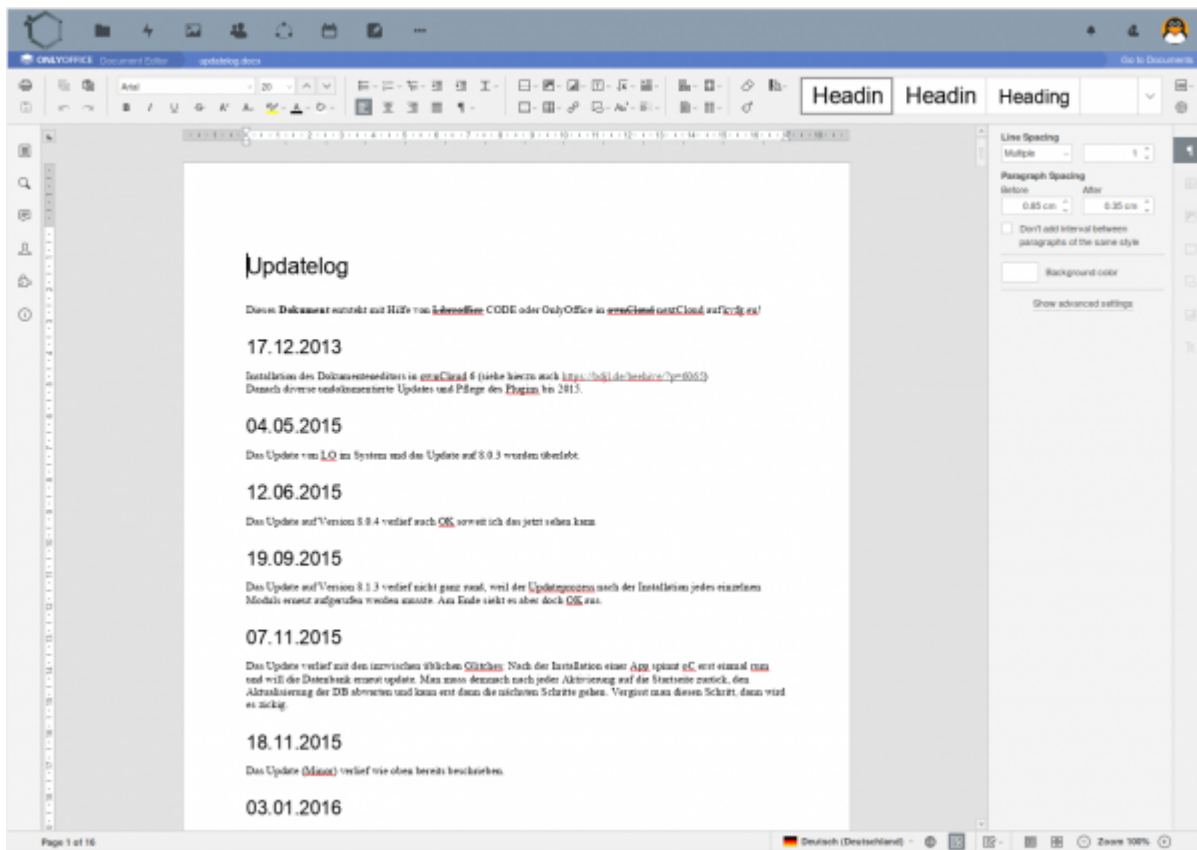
ONLYOFFICE Document Editor updatelog.docx Go to Documents

Arial 20

Headin Headin Heading

Line Spacing
Multiple 1
Paragraph Spacing
Before After
0.85 cm 0.35 cm
Don't add interval between paragraphs of the same style
Background color
Show advanced settings

Updatelog

Dieses Dokument entsteht mit Hilfe von Libreoffice CODE oder OnlyOffice in ownCloud nextCloud auf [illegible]

17.12.2013

Installation des Dokumenteneditors in ownCloud 6 (siehe hierzu auch https://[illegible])
Danach diverse undokumentierte Updates und Pflege des Plugins bis 2015.

04.05.2015

Das Update von LO im System und das Update auf 8.0.3 wurden überlebt.

12.06.2015

Das Update auf Version 8.0.4 verlief auch OK soweit ich das jetzt sehen kann.

19.09.2015

Das Update auf Version 8.1.3 verlief nicht ganz rund, weil der Updateprozess nach der Installation jedes einzelnen Moduls erneut aufgerufen werden musste. Am Ende sieht es aber doch OK aus.

07.11.2015

Das Update verlief mit den inzwischen üblichen Glitches: Nach der Installation einer App spinnt oC erst einmal rum und will die Datenbank erneut update. Man muss demnach nach jeder Aktivierung auf die Startseite zurück, den Aktualisierung der DB abwarten und kann erst dann die nächsten Schritte gehen. Vergisst man diesen Schritt, dann wird es zickig.

18.11.2015

Das Update (Minor) verlief wie oben bereits beschrieben.

03.01.2016

Page 1 of 16 Deutsch (Deutschland) Zoom 100%